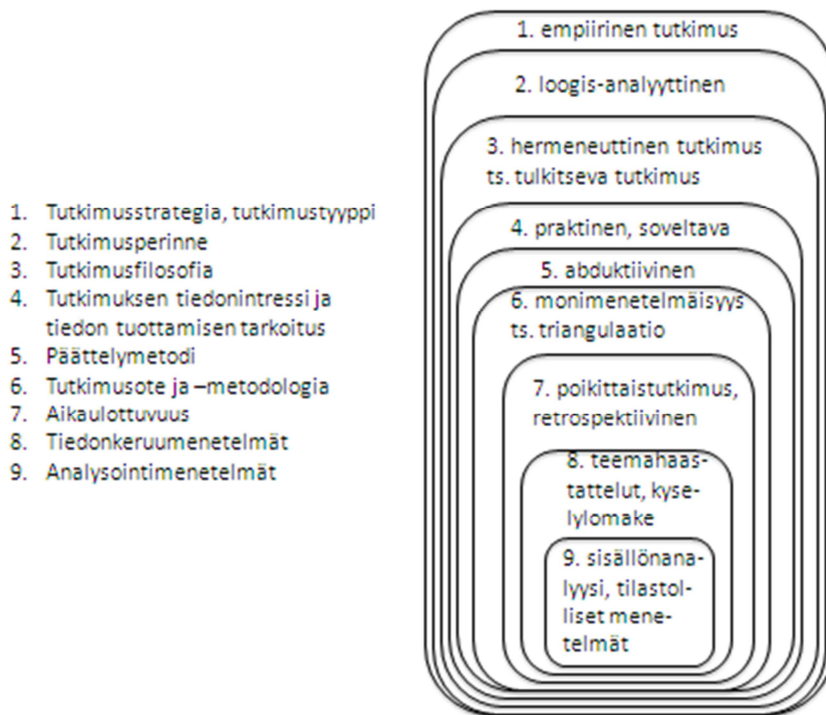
1. Tutkimusstrategia, tutkimustyyppi
2. Tutkimusperinne
3. Tutkimusfilosofia
4. Tutkimuksen tiedonintressi ja tiedon tuottamisen tarkoitus
5. Päättelymetodi
6. Tutkimusote ja –metodologia
7. Aikaulottuvuus
8. Tiedonkeruumenetelmät
9. Analysointimenetelmät

1. empiirinen tutkimus

2. loogis-analyyttinen

3. hermeneuttinen tutkimus ts. tulkitseva tutkimus

4. praktinen, soveltava

5. abduktiivinen

6. monimenetelmäisyys ts. triangulaatio

7. poikittaistutkimus, retrospektiivinen

8. teemahaastattelut, kyselylomake

9. sisällönanalyysi, tilastolliset menetelmät